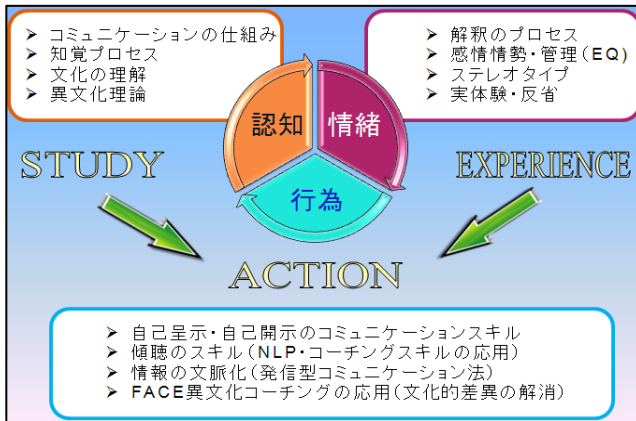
➢ コミュニケーションの仕組み
➢ 知覚プロセス
➢ 文化の理解
➢ 異文化理論

➢ 解釈のプロセス
➢ 感情情勢・管理（EQ）
➢ ステレオタイプ
➢ 実体験・反省

認知

情緒

行為

STUDY

EXPERIENCE

ACTION

➢ 自己呈示・自己開示のコミュニケーションスキル
➢ 傾聴のスキル（NLP・コーチングスキルの応用）
➢ 情報の文脈化（発信型コミュニケーション法）
➢ FACE異文化コーチングの応用（文化的差異の解消）